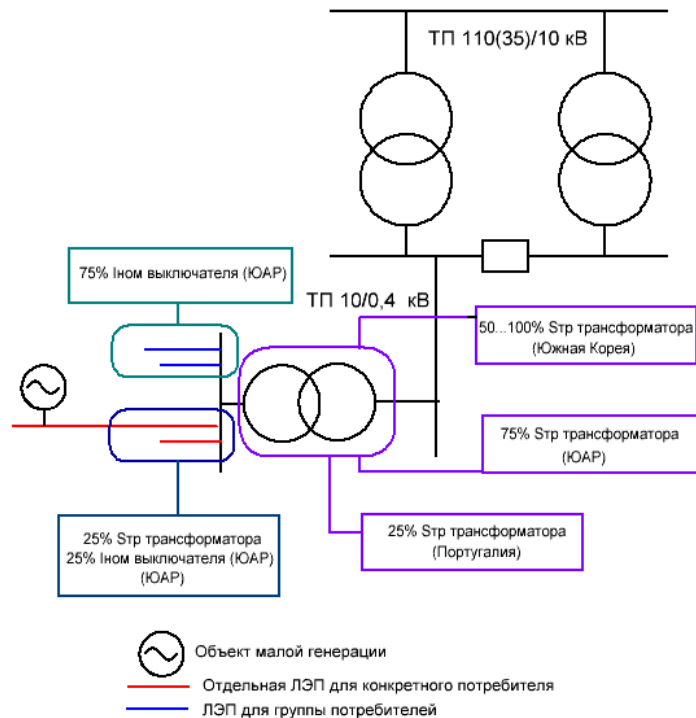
ТП 110(35)/10 кВ

75% Iном выключателя (ЮАР)

ТП 10/0,4 кВ

50...100% Sтр трансформатора (Южная Корея)

75% Sтр трансформатора (ЮАР)

25% Sтр трансформатора 25% Iном выключателя (ЮАР) (ЮАР)

25% Sтр трансформатора (Португалия)

Объект малой генерации

Отдельная ЛЭП для конкретного потребителя

ЛЭП для группы потребителей